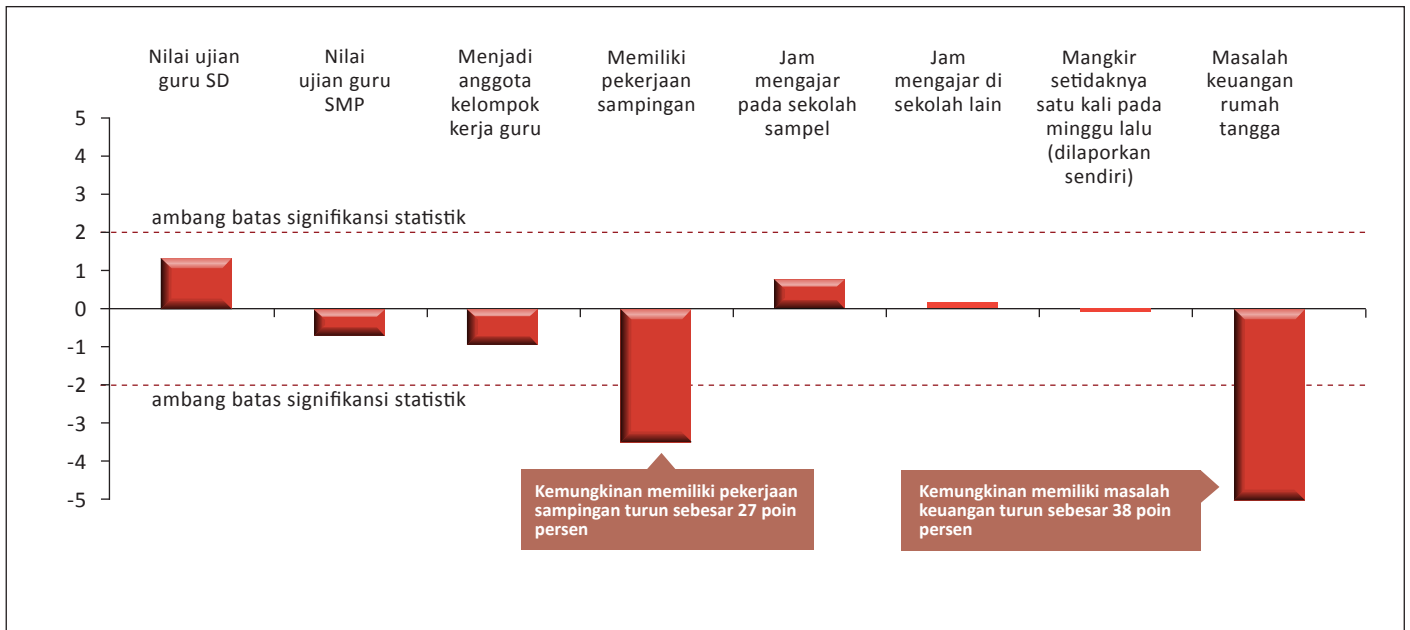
Nilai ujian guru SD

Nilai ujian guru SMP

Menjadi anggota kelompok kerja guru

Memiliki pekerjaan sampingan

Jam mengajar pada sekolah sampel

Jam mengajar di sekolah lain

Mangkir setidaknya satu kali pada minggu lalu (dilaporkan sendiri)

Masalah keuangan rumah tangga

5
4
3
2
1
0
-1
-2
-3
-4
-5

ambang batas signifikansi statistik

ambang batas signifikansi statistik

Kemungkinan memiliki pekerjaan sampingan turun sebesar 27 poin persen

Kemungkinan memiliki masalah keuangan turun sebesar 38 poin persen